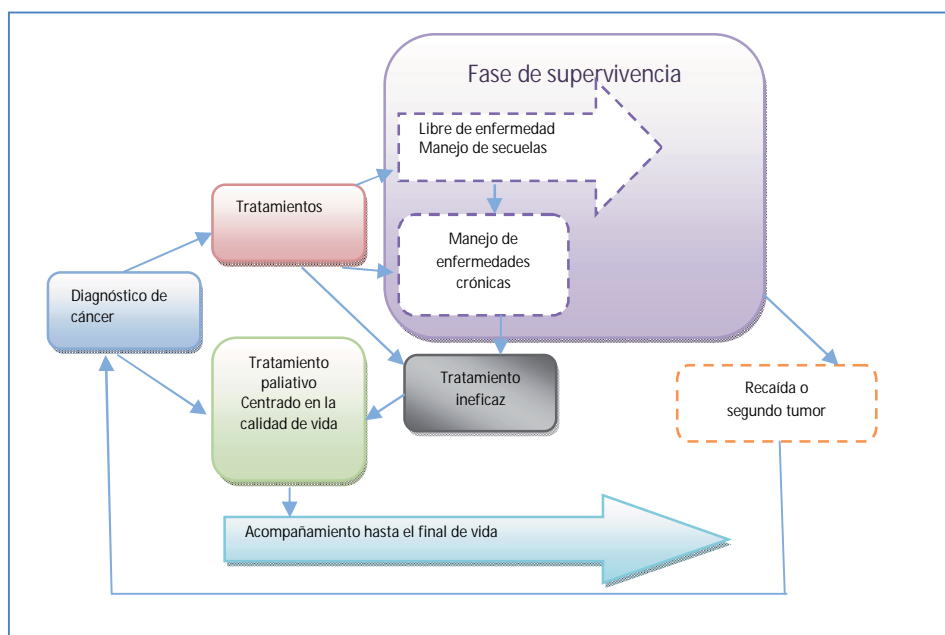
Fase de supervivencia

Libre de enfermedad
Manejo de secuelas

Tratamientos

Manejo de enfermedades crónicas

Diagnóstico de cáncer

Tratamiento paliativo
Centrado en la calidad de vida

Tratamiento ineficaz

Recaída o segundo tumor

Acompañamiento hasta el final de vida